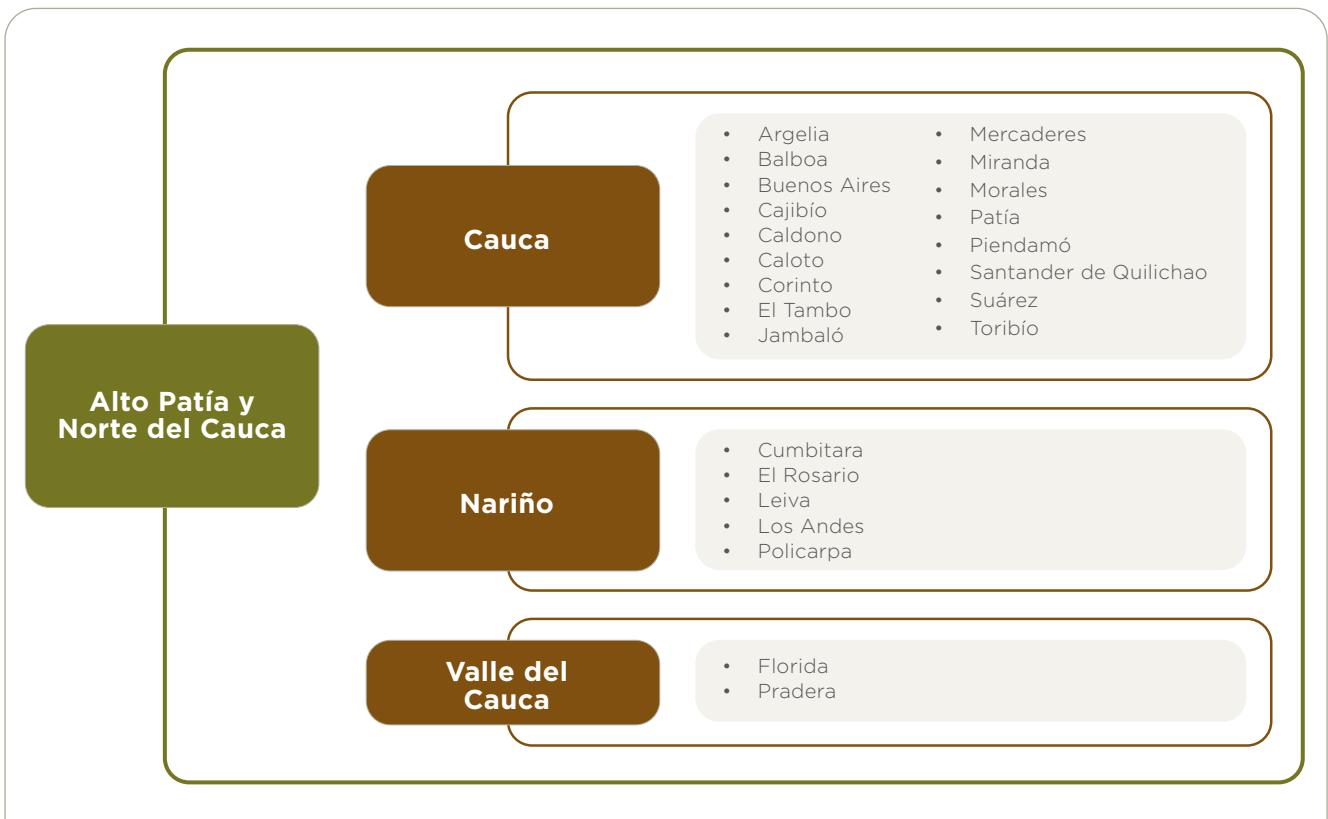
Alto Patía y Norte del Cauca

Cauca

- Argelia
- Balboa
- Buenos Aires
- Cajibío
- Caldono
- Caloto
- Corinto
- El Tambo
- Jambaló

- Mercaderes
- Miranda
- Morales
- Patía
- Piendamó
- Santander de Quilichao
- Suárez
- Toribío

Nariño

- Cumbitara
- El Rosario
- Leiva
- Los Andes
- Policarpa

Valle del Cauca

- Florida
- Pradera